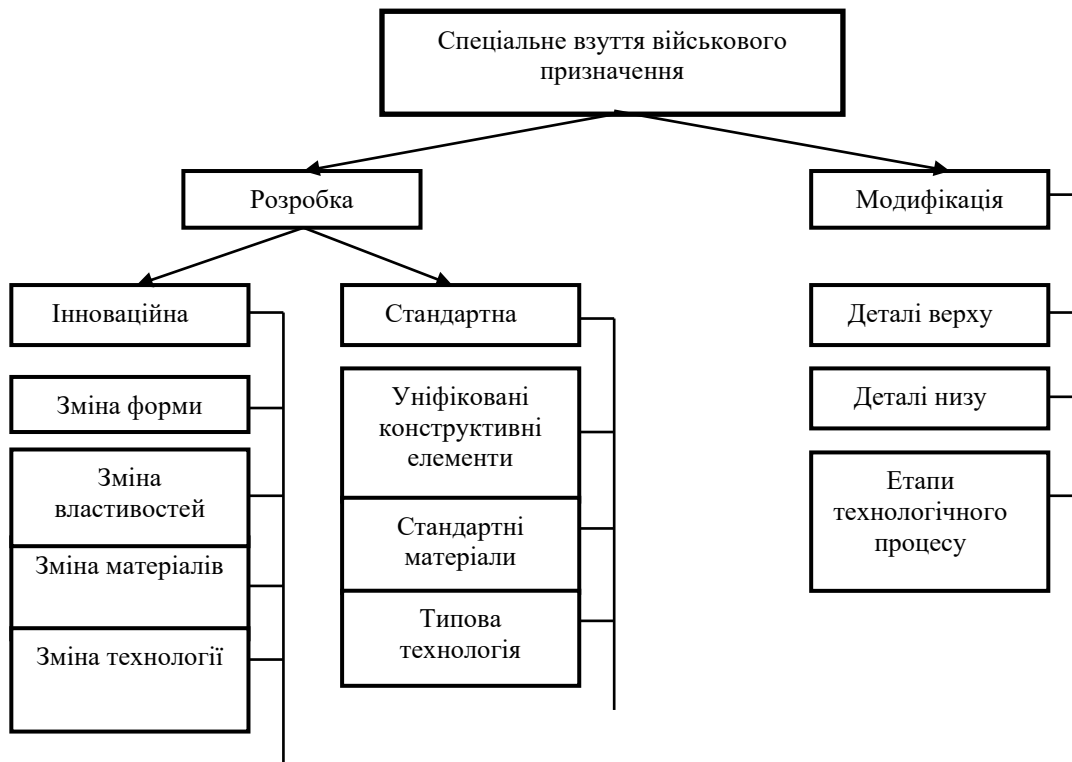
Спеціальне взуття військового призначення

Розробка

Модифікація

Інноваційна

Стандартна

Зміна форми

Зміна властивостей

Зміна матеріалів

Зміна технології

Уніфіковані конструктивні елементи

Стандартні матеріали

Типова технологія

Деталі верху

Деталі низу

Етапи технологічного процесу